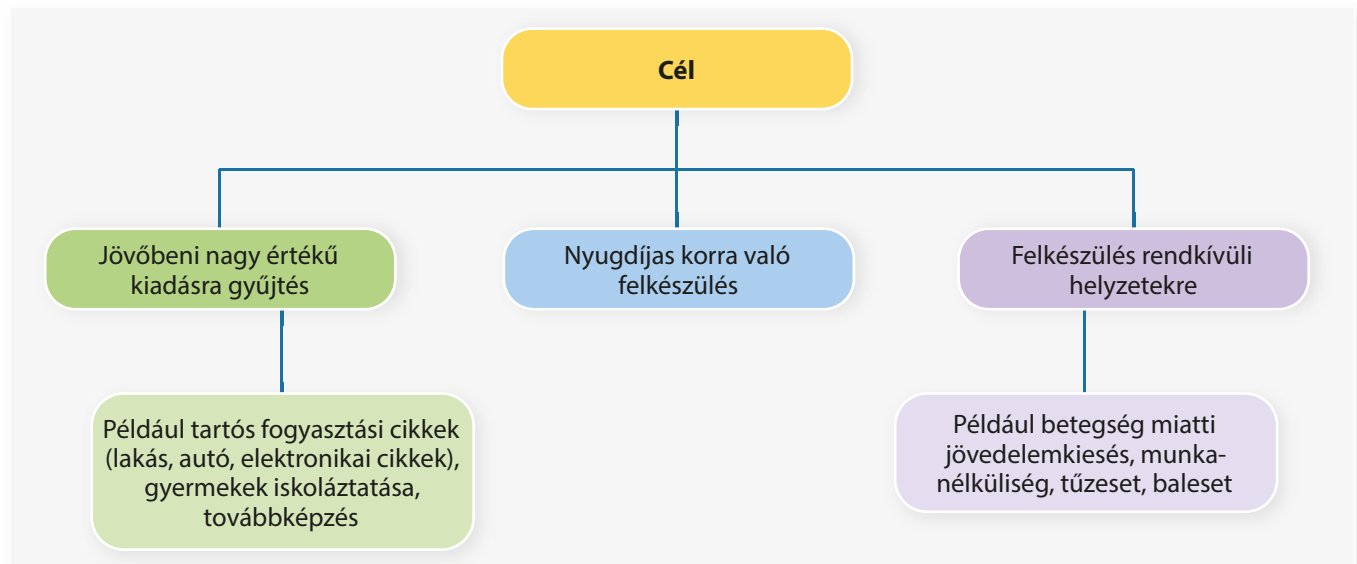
Cél

Jövőbeni nagy értékű kiadásra gyűjtés

Nyugdíjas korra való felkészülés

Felkészülés rendkívüli helyzetekre

Például tartós fogyasztási cikkek (lakás, autó, elektronikai cikkek), gyermekek iskoláztatása, továbbképzés

Például betegség miatti jövedelemkiesés, munkanélküliség, tűzeset, baleset